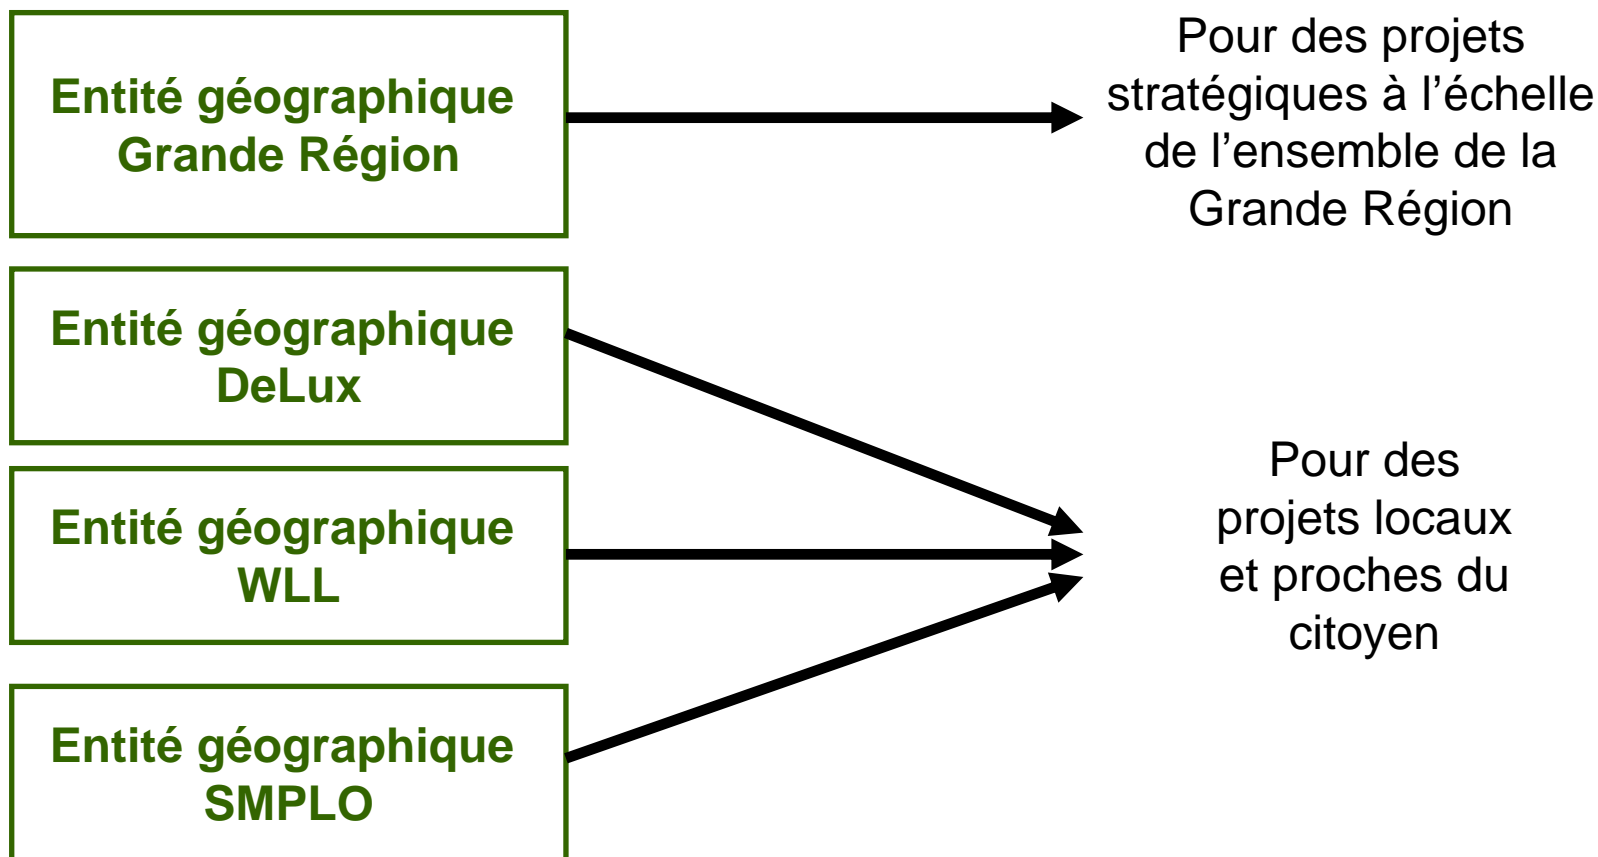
Entité géographique Grande Région

Pour des projets stratégiques à l’échelle de l’ensemble de la Grande Région

Entité géographique DeLux

Entité géographique WLL

Entité géographique SMPLO

Pour des projets locaux et proches du citoyen